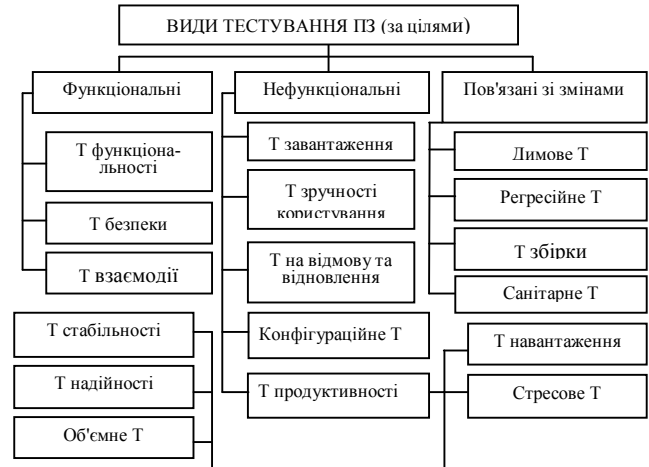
ВИДИ ТЕСТУВАННЯ ПЗ (за цілями)

Функціональні

Т функціональності

Т безпеки

Т взаємодії

Нефункціональні

Т завантаження

Т зручності користування

Т на відмову та відновлення

Конфігураційне Т

Т продуктивності

Пов'язані зі змінами

Димове Т

Регресійне Т

Т збірки

Санітарне Т

Т стабільності

Т надійності

Об'ємне Т

Т навантаження

Стресове Т